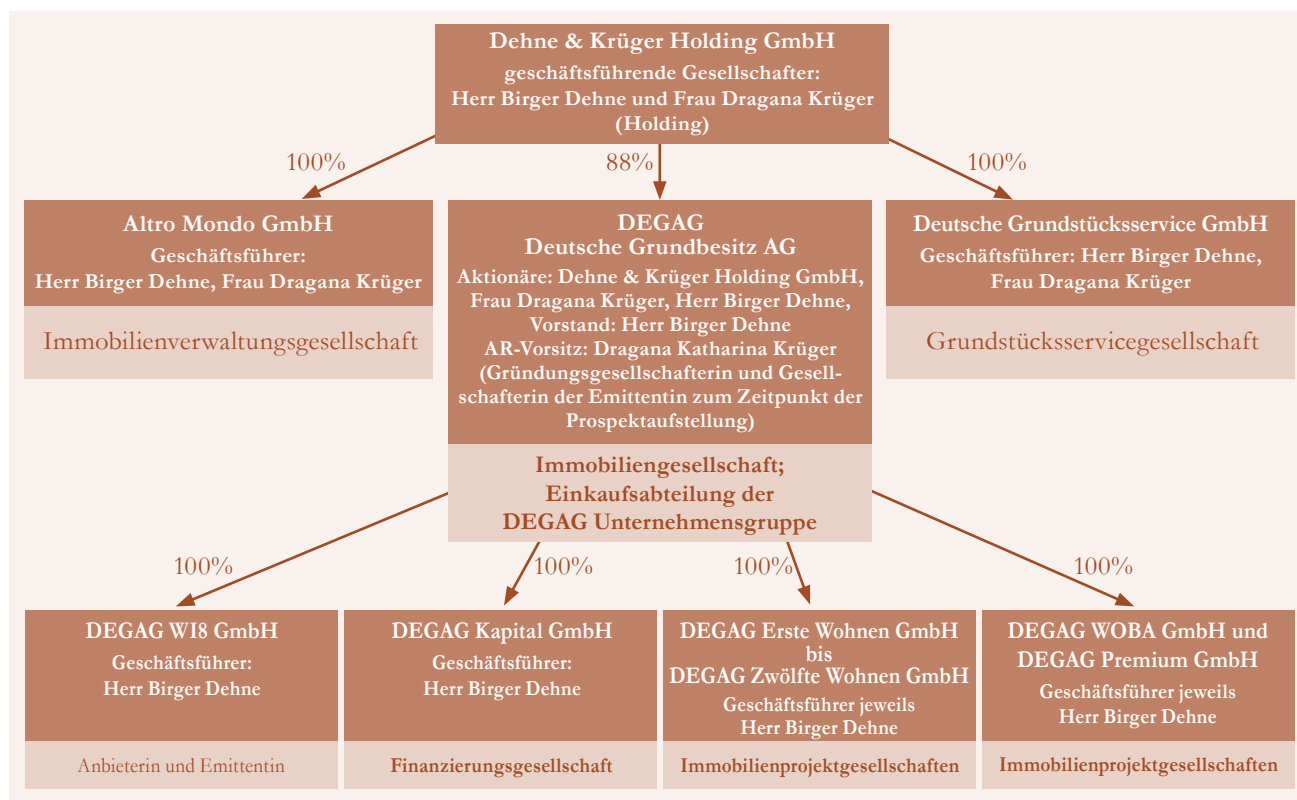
Dehne & Krüger Holding GmbH
geschäftsführende Gesellschafter:
Herr Birger Dehne und Frau Dragana Krüger
(Holding)

100%

88%

100%

Altro Mondo GmbH
Geschäftsführer:
Herr Birger Dehne, Frau Dragana Krüger

Immobilienverwaltungsgesellschaft

DEGAG
Deutsche Grundbesitz AG
Aktionäre: Dehne & Krüger Holding GmbH, Frau Dragana Krüger, Herr Birger Dehne,
Vorstand: Herr Birger Dehne
AR-Vorsitz: Dragana Katharina Krüger
(Gründungsgesellschafterin und Gesellschafterin der Emittentin zum Zeitpunkt der Prospektaufstellung)

Immobiliengesellschaft;
Einkaufsabteilung der
DEGAG Unternehmensgruppe

Deutsche Grundstücksservice GmbH
Geschäftsführer: Herr Birger Dehne,
Frau Dragana Krüger

Grundstücksservicegesellschaft

100%

100%

100%

100%

DEGAG WI8 GmbH
Geschäftsführer:
Herr Birger Dehne

Anbieterin und Emittentin

DEGAG Kapital GmbH
Geschäftsführer:
Herr Birger Dehne

Finanzierungsgesellschaft

DEGAG Erste Wohnen GmbH
bis
DEGAG Zwölfte Wohnen GmbH
Geschäftsführer jeweils
Herr Birger Dehne

Immobilienprojektgesellschaften

DEGAG WOBA GmbH und
DEGAG Premium GmbH
Geschäftsführer jeweils
Herr Birger Dehne

Immobilienprojektgesellschaften